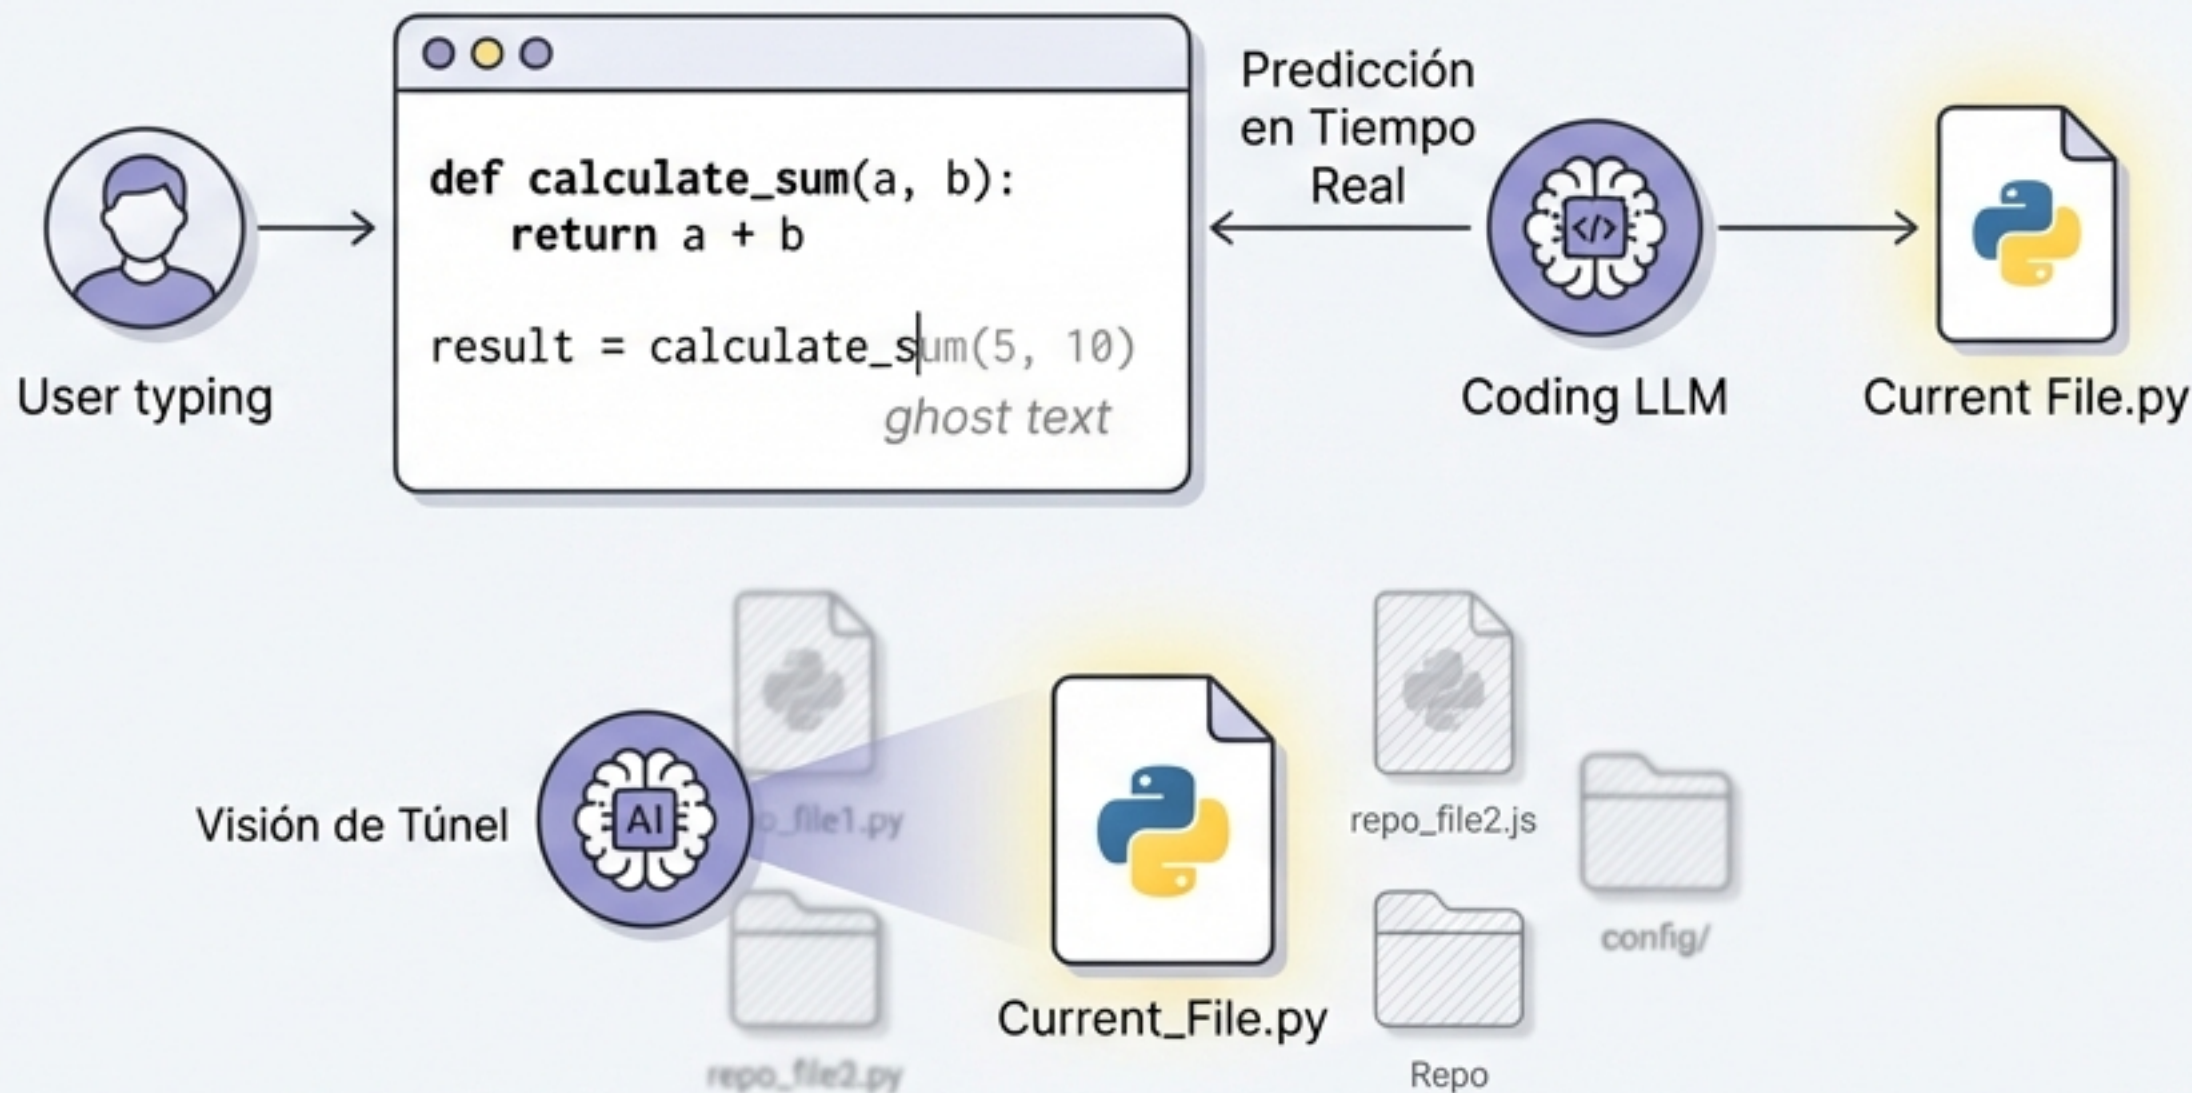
User typing

def calculate_sum(a, b):
    return a + b

result = calculate_sum(5, 10)

ghost text

Predicción en Tiempo Real

</>

Coding LLM

Current File.py

Visión de Túnel

AI

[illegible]_file1.py

Current_File.py

repo_file2.js

config/

repo_file2.py

Repo